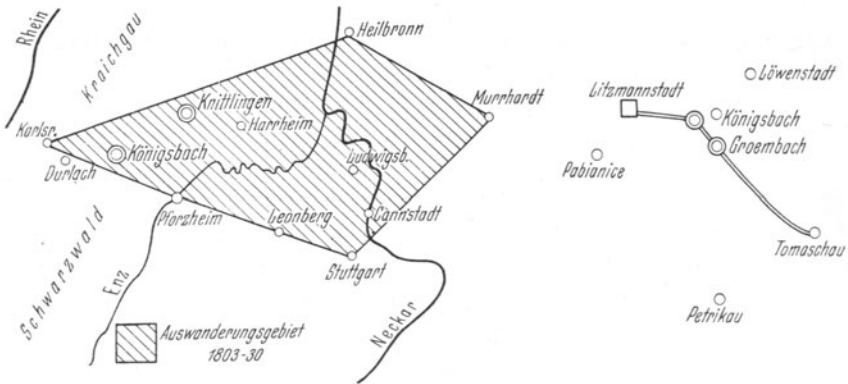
Rhein
Kraichgau
Heilbronn
Knittlingen
Horrheim
Murrhardt
Karlsr.
Königsbach
Durlach
Ludwigsb.
Pforzheim
Leonberg
Cannstadt
Stuttgart
Schwarzwald
Enz
Neckar
Auswanderungsgebiet 1803-30
Litzmannstadt
Löwenstadt
Königsbach
Groembach
Pabianice
Tomaschau
Petrikau